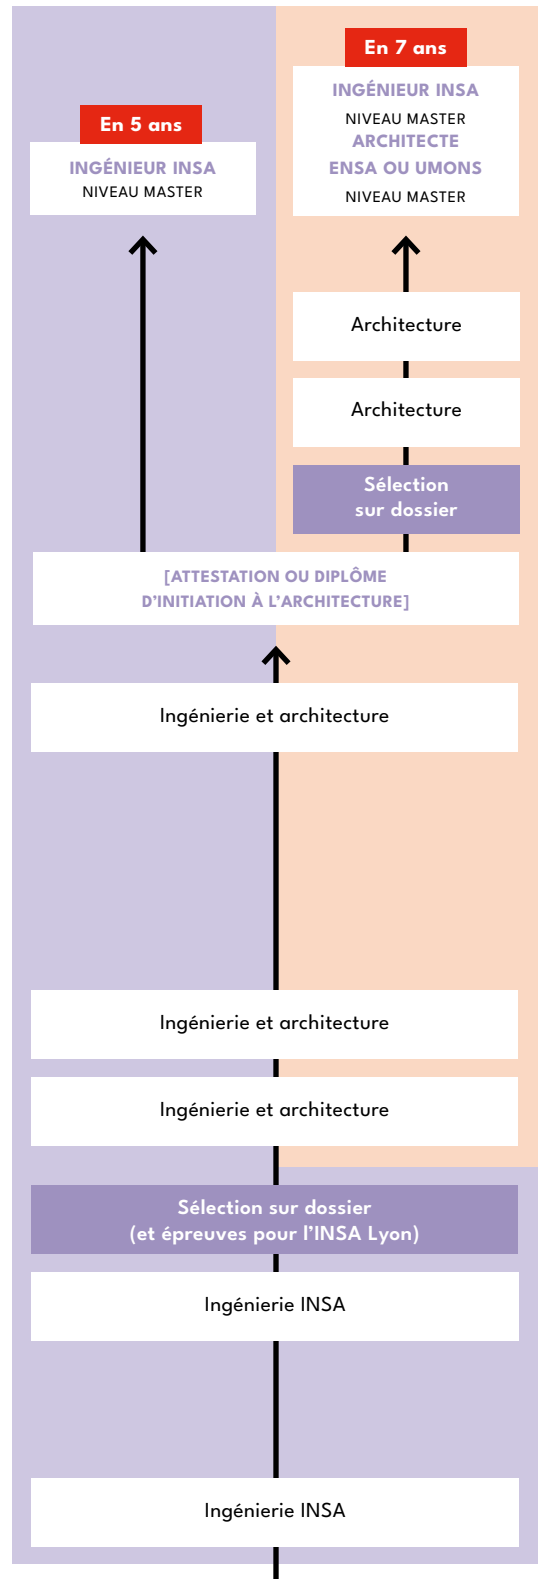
En 5 ans

INGÉNIEUR INSA
NIVEAU MASTER

En 7 ans

INGÉNIEUR INSA
NIVEAU MASTER
ARCHITECTE
ENSA OU UMONS
NIVEAU MASTER

Architecture

Architecture

Sélection sur dossier

[ATTESTATION OU DIPLÔME D'INITIATION À L'ARCHITECTURE]

Ingénierie et architecture

Ingénierie et architecture

Ingénierie et architecture

Sélection sur dossier (et épreuves pour l'INSA Lyon)

Ingénierie INSA

Ingénierie INSA